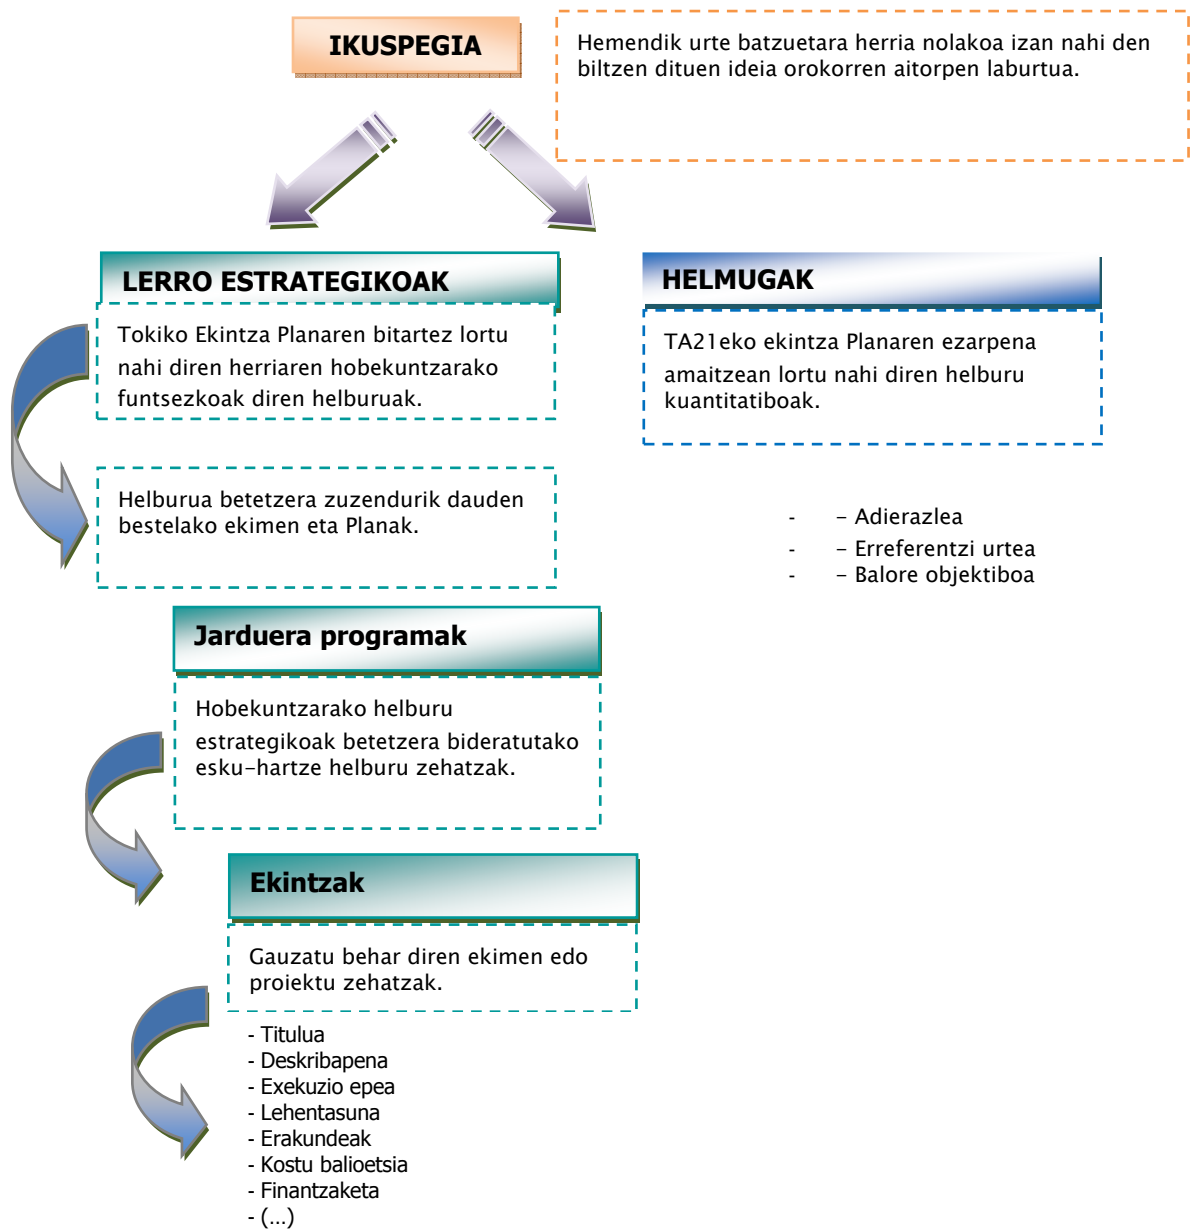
IKUSPEGIA

Hemendik urte batzuetara herria nolakoa izan nahi den biltzen dituen ideia orokorren aitorpen laburtua.

LERRO ESTRATEGIKOAK

Tokiko Ekintza Planaren bitartez lortu nahi diren herriaren hobekuntzarako funtsezkoak diren helburuak.

Helburua betetzera zuzendurik dauden bestelako ekimen eta Planak.

HELMUGAK

TA21eko ekintza Planaren ezarpena amaitzean lortu nahi diren helburu kuantitatiboak.

- – Adierazlea
- – Erreferentzi urtea
- – Balore objektiboa

Jarduera programak

Hobekuntzarako helburu estrategikoak betetzera bideratutako esku–hartze helburu zehatzak.

Ekintzak

Gauzatu behar diren ekimen edo proiektu zehatzak.

- Titulua
- Deskribapena
- Exekuzio epea
- Lehentasuna
- Erakundeak
- Kostu balioetsia
- Finantzaketa
- (...)